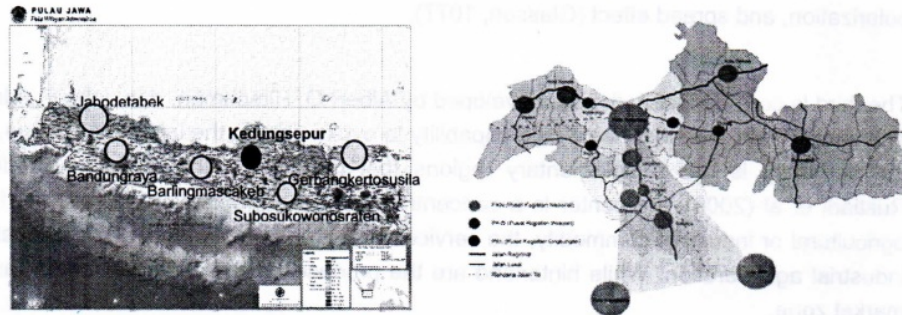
PULAU JAWA
Peta Wilayah Administrasi

Jabodetabek
Kedungsepur
Bandungraya
Barlingmascakeb
Gerbangkertosusila
Subosukowonosraten

olarization, and spread effect (Glasson, 1977).

PKN (Pusat Kegiatan Nasional)
PKW (Pusat Kegiatan Wilayah)
PKL (Pusat Kegiatan Lingkungan)
Jalan Regional
Jalan Lokal
Rencana Jalan Tol